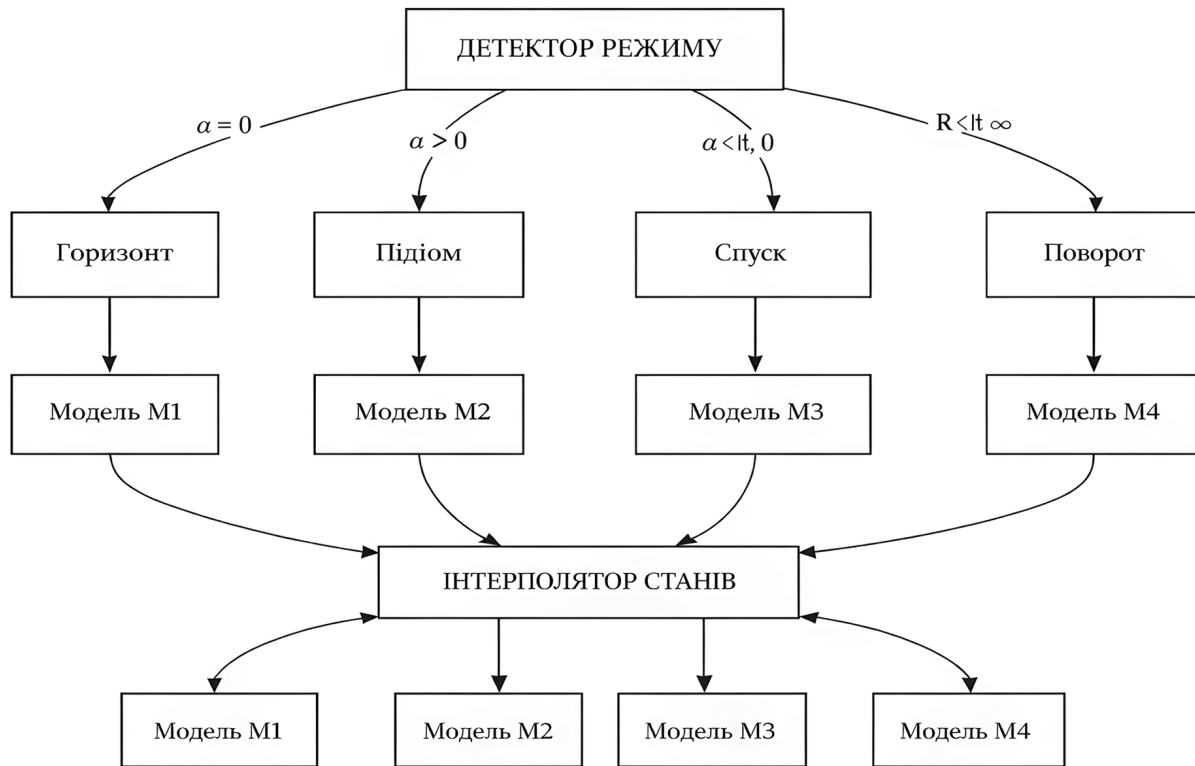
ДЕТЕКТОР РЕЖИМУ

$\alpha = 0$

$\alpha > 0$

$\alpha$ <lt, 0

R <lt $\infty$

Горизонт

Підіом

Спуск

Поворот

Модель М1

Модель М2

Модель М3

Модель М4

ІНТЕРПОЛЯТОР СТАНІВ

Модель М1

Модель М2

Модель М3

Модель М4